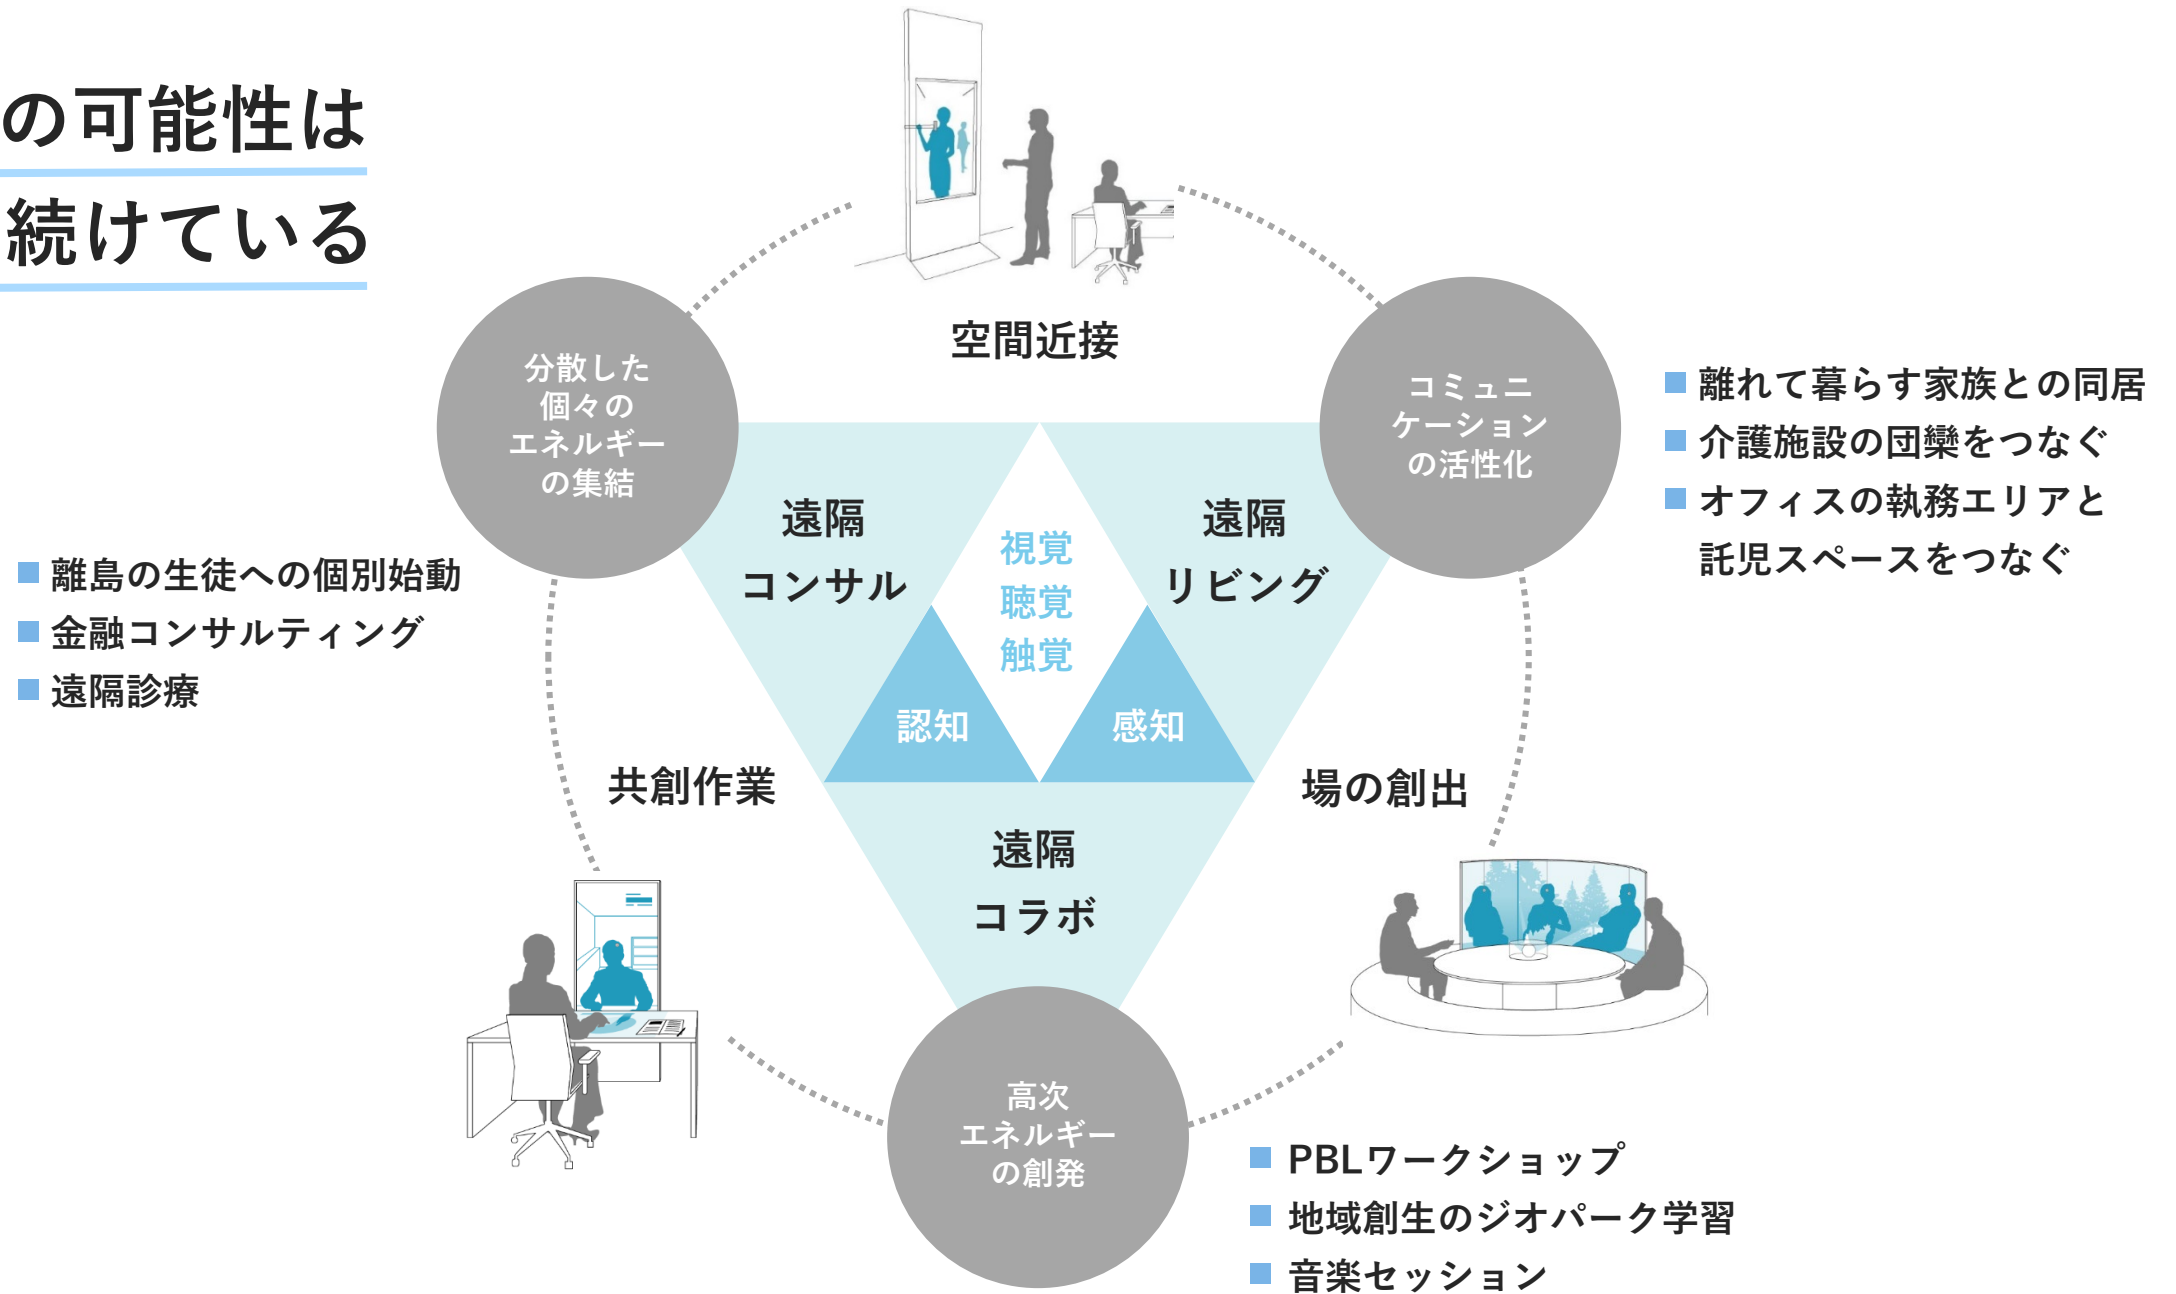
の可能性は
続けている

空間近接

分散した
個々の
エネルギー
の集結

コミュニ
ケーション
の活性化

■ 離れて暮らす家族との同居
■ 介護施設の団欒をつなぐ
■ オフィスの執務エリアと託児スペースをつなぐ

遠隔
コンサル

視覚
聴覚
触覚

遠隔
リビング

■ 離島の生徒への個別始動
■ 金融コンサルティング
■ 遠隔診療

認知

感知

共創作業

場の創出

遠隔
コラボ

高次
エネルギー
の創発

■ PBLワークショップ
■ 地域創生のジオパーク学習
■ 音楽セッション